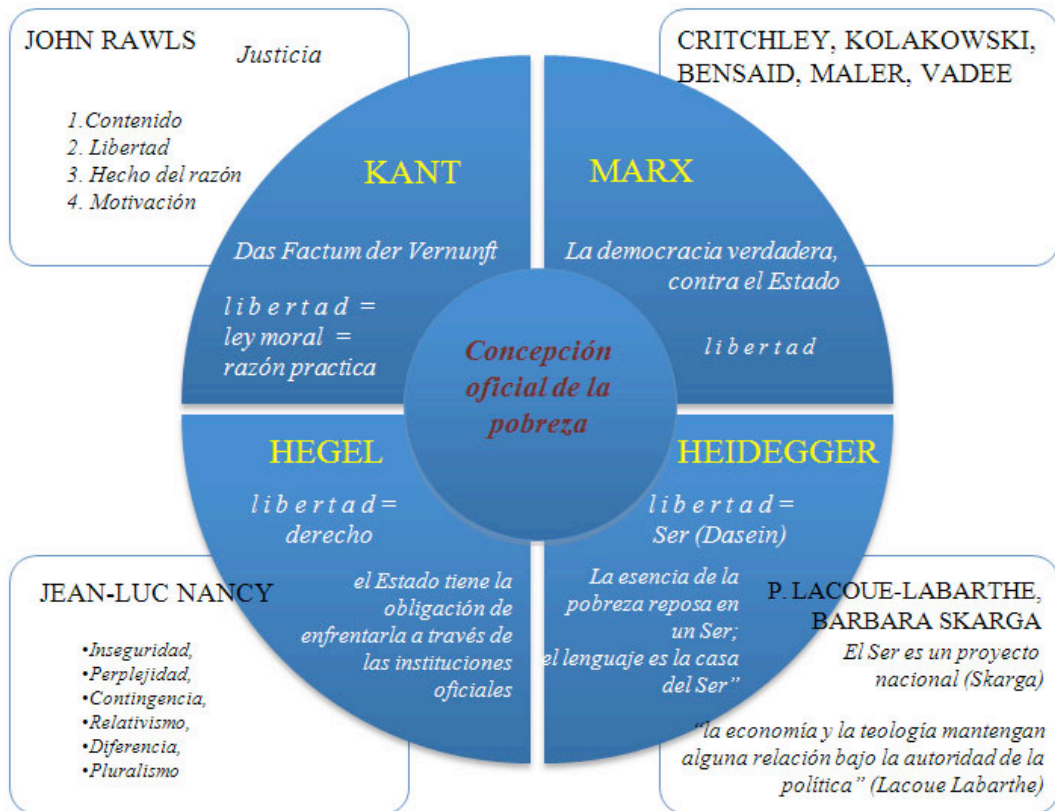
JOHN RAWLS Justicia

1.Contenido
2. Libertad
3. Hecho del razón
4. Motivación

CRITCHLEY, KOLAKOWSKI, BENSAID, MALER, VADEE

KANT

Das Factum der Vernunft

l i b e r t a d = ley moral = razón practica

MARX

La democracia verdadera, contra el Estado

l i b e r t a d

Concepción oficial de la pobreza

HEGEL

l i b e r t a d = derecho

el Estado tiene la obligación de enfrentarla a través de las instituciones oficiales

HEIDEGGER

l i b e r t a d = Ser (Dasein)

La esencia de la pobreza reposa en un Ser; el lenguaje es la casa del Ser"

JEAN-LUC NANCY

•Inseguridad,
•Perplejidad,
•Contingencia,
•Relativismo,
•Diferencia,
•Pluralismo

P. LACOUE-LABARTHE, BARBARA SKARGA

El Ser es un proyecto nacional (Skarga)

"la economía y la teología mantengan alguna relación bajo la autoridad de la política" (Lacoue Labarthe)